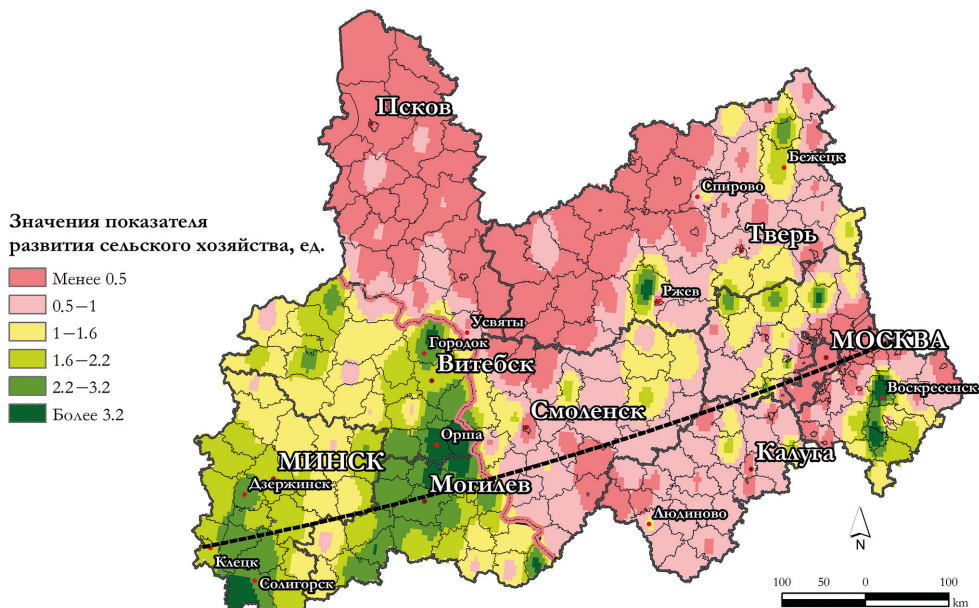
Псков

Значения показателя развития сельского хозяйства, ед.

Менее 0.5
0.5 – 1
1 – 1.6
1.6 – 2.2
2.2 – 3.2
Более 3.2

Бежецк
Спирово
Тверь
Ржев
Усвяты
Городок
Витебск
МОСКВА
Воскресенск
Смоленск
Орша
Калуга
МИНСК
Могилев
Дзержинск
Людиново
Клецк
Солигорск
N
100 50 0 100
km